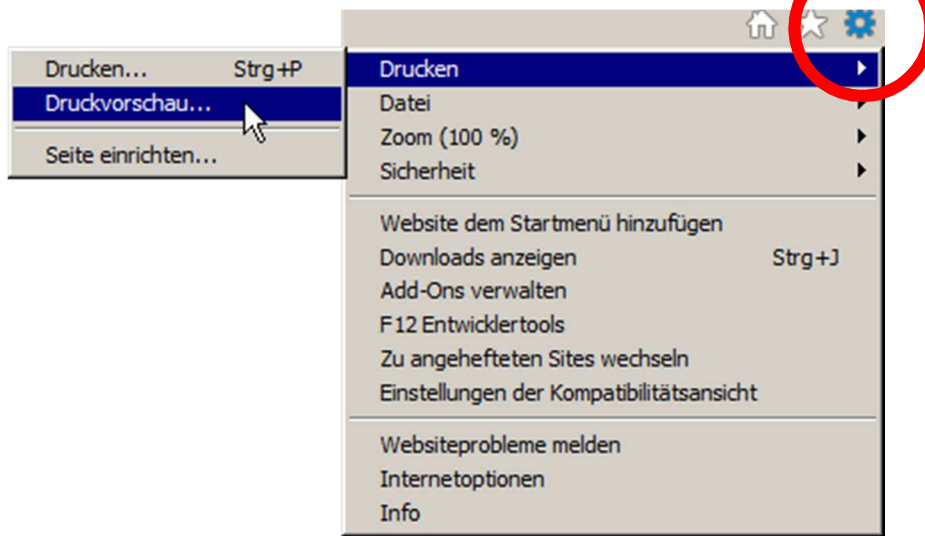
Drucken... Strg+P
Druckvorschau...
Seite einrichten...

Drucken
Datei
Zoom (100 %)
Sicherheit

Website dem Startmenü hinzufügen
Downloads anzeigen Strg+J
Add-Ons verwalten
F12 Entwicklertools
Zu angehefteten Sites wechseln
Einstellungen der Kompatibilitätsansicht

Websiteprobleme melden
Internetoptionen
Info